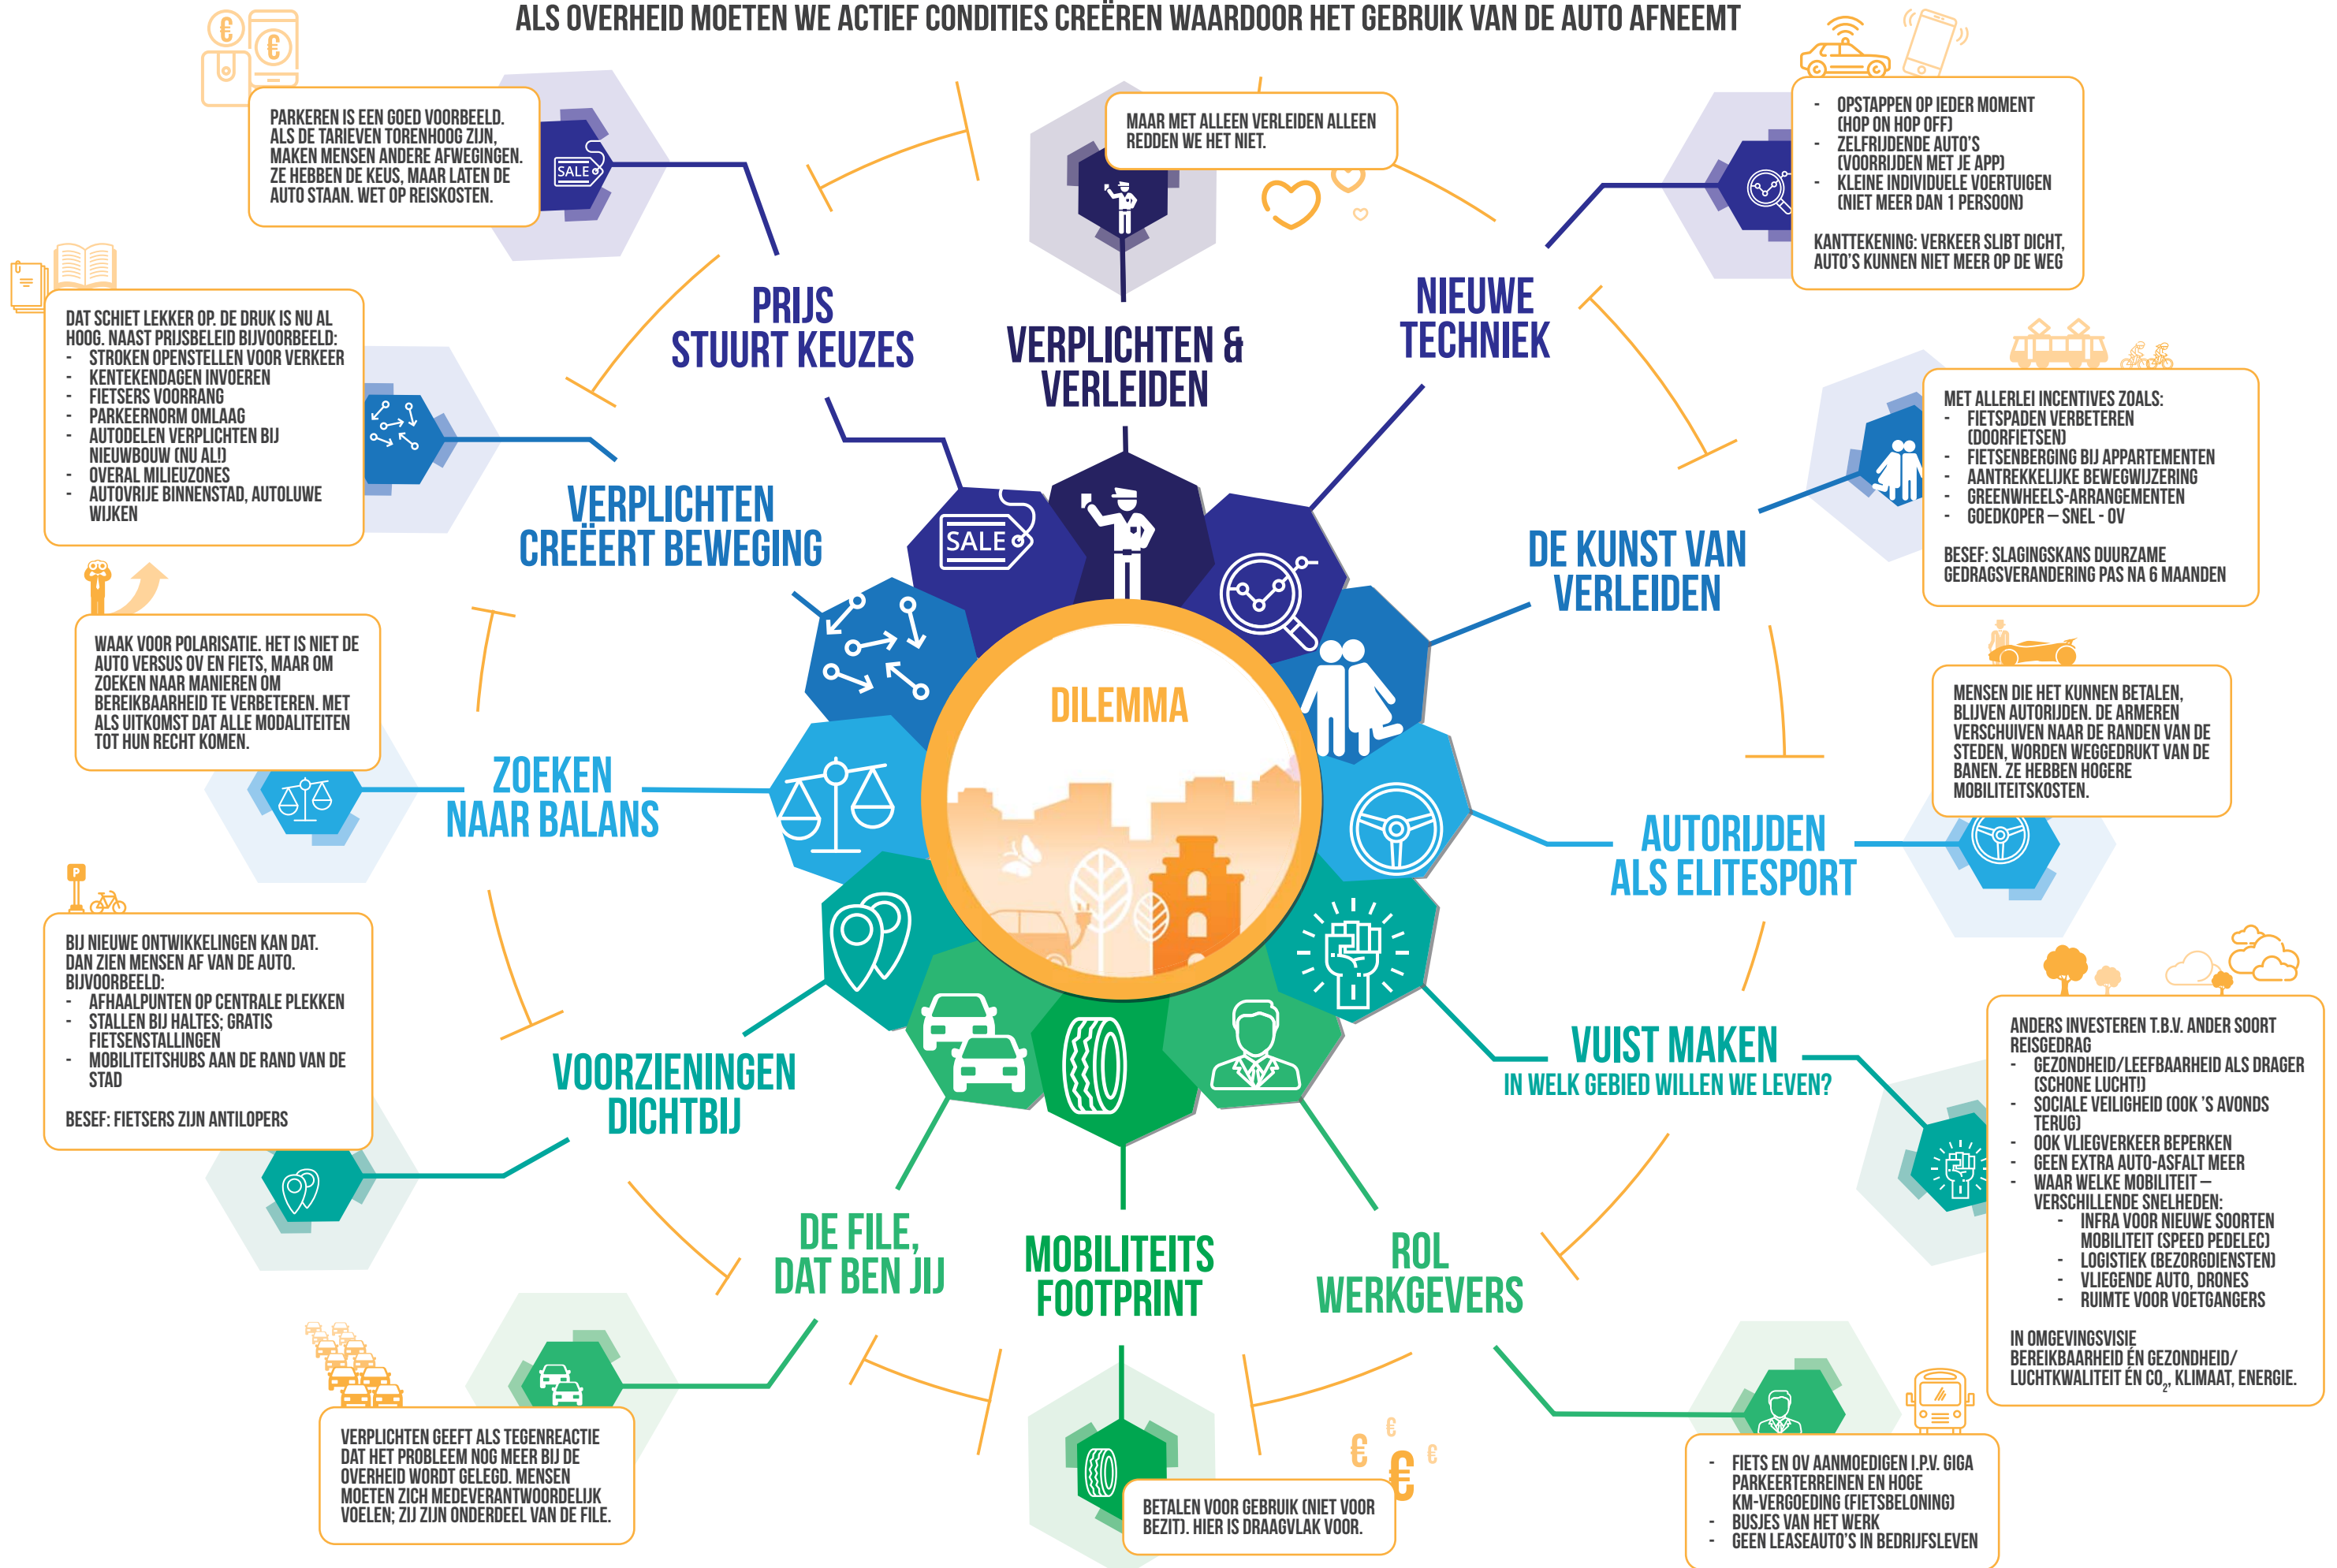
ALS OVERHEID MOETEN WE ACTIEF CONDITIES CREËREN WAARDOOR HET GEBRUIK VAN DE AUTO AFNEEMT

PARKEREN IS EEN GOED VOORBEELD. ALS DE TARIEVEN TORENHOOG ZIJN, MAKEN MENSEN ANDERE AFWEGINGEN. ZE HEBBEN DE KEUS, MAAR LATEN DE AUTO STAAN. WET OP REISKOSTEN.

SALE

MAAR MET ALLEEN VERLEIDEN ALLEEN REDDEN WE HET NIET.

- OPSTAPPEN OP IEDER MOMENT (HOP ON HOP OFF)
- ZELFRIJDENDE AUTO'S (VOORRIJDEN MET JE APP)
- KLEINE INDIVIDUELE VOERTUIGEN (NIET MEER DAN 1 PERSOON)

KANTTEKENING: VERKEER SLIBT DICHT, AUTO'S KUNNEN NIET MEER OP DE WEG

DAT SCHIET LEKKER OP. DE DRUK IS NU AL HOOG. NAAST PRIJSBELEID BIJVOORBEELD:
- STROKEN OPENSTELLEN VOOR VERKEER
- KENTEKENDAGEN INVOEREN
- FIETSERS VOORRANG
- PARKEERNORM OMLAAG
- AUTODELEN VERPLICHTEN BIJ NIEUWBOUW (NU AL!)
- OVERAL MILIEUZONES
- AUTOVRIJE BINNENSTAD, AUTOLUWE WIJKEN

PRIJS STUURT KEUZES

VERPLICHTEN & VERLEIDEN

NIEUWE TECHNIEK

MET ALLERLEI INCENTIVES ZOALS:
- FIETSPADEN VERBETEREN (DOORFIETSEN)
- FIETSENBERGING BIJ APPARTEMENTEN
- AANTREKKELIJKE BEWEGWIJZERING
- GREENWHEELS-ARRANGEMENTEN
- GOEDKOPER – SNEL - OV

BESEF: SLAGINGSKANS DUURZAME GEDRAGSVERANDERING PAS NA 6 MAANDEN

VERPLICHTEN CREËERT BEWEGING

SALE

DE KUNST VAN VERLEIDEN

WAAK VOOR POLARISATIE. HET IS NIET DE AUTO VERSUS OV EN FIETS, MAAR OM ZOEKEN NAAR MANIEREN OM BEREIKBAARHEID TE VERBETEREN. MET ALS UITKOMST DAT ALLE MODALITEITEN TOT HUN RECHT KOMEN.

DILEMMA

MENSEN DIE HET KUNNEN BETALEN, BLIJVEN AUTORIJDEN. DE ARMEREN VERSCHUIVEN NAAR DE RANDEN VAN DE STEDEN, WORDEN WEGGEDRUKT VAN DE BANEN. ZE HEBBEN HOGERE MOBILITEITSKOSTEN.

ZOEKEN NAAR BALANS

AUTORIJDEN ALS ELITESPORT

P

BIJ NIEUWE ONTWIKKELINGEN KAN DAT. DAN ZIEN MENSEN AF VAN DE AUTO. BIJVOORBEELD:
- AFHAALPUNTEN OP CENTRALE PLEKKEN
- STALLEN BIJ HALTES; GRATIS FIETSENSTALLINGEN
- MOBILITEITSHUBS AAN DE RAND VAN DE STAD

BESEF: FIETSERS ZIJN ANTILOPERS

ANDERS INVESTEREN T.B.V. ANDER SOORT REISGEDRAG
- GEZONDHEID/LEEFBAARHEID ALS DRAGER (SCHONE LUCHT!)
- SOCIALE VEILIGHEID (OOK 'S AVONDS TERUG)
- OOK VLIEGVERKEER BEPERKEN
- GEEN EXTRA AUTO-ASFALT MEER
- WAAR WELKE MOBILITEIT – VERSCHILLENDE SNELHEDEN:
  - INFRA VOOR NIEUWE SOORTEN MOBILITEIT (SPEED PEDELEC)
  - LOGISTIEK (BEZORGDIENSTEN)
  - VLIEGENDE AUTO, DRONES
  - RUIMTE VOOR VOETGANGERS

IN OMGEVINGSVISIE BEREIKBAARHEID ÉN GEZONDHEID/ LUCHTKWALITEIT ÉN $CO_2$, KLIMAAT, ENERGIE.

VUIST MAKEN
IN WELK GEBIED WILLEN WE LEVEN?

VOORZIENINGEN DICHTBIJ

DE FILE, DAT BEN JIJ

MOBILITEITS FOOTPRINT

ROL WERKGEVERS

VERPLICHTEN GEEFT ALS TEGENREACTIE DAT HET PROBLEEM NOG MEER BIJ DE OVERHEID WORDT GELEGD. MENSEN MOETEN ZICH MEDEVERANTWOORDELIJK VOELEN; ZIJ ZIJN ONDERDEEL VAN DE FILE.

BETALEN VOOR GEBRUIK (NIET VOOR BEZIT). HIER IS DRAAGVLAK VOOR.

- FIETS EN OV AANMOEDIGEN I.P.V. GIGA PARKEERTERREINEN EN HOGE KM-VERGOEDING (FIETSBELONING)
- BUSJES VAN HET WERK
- GEEN LEASEAUTO'S IN BEDRIJFSLEVEN